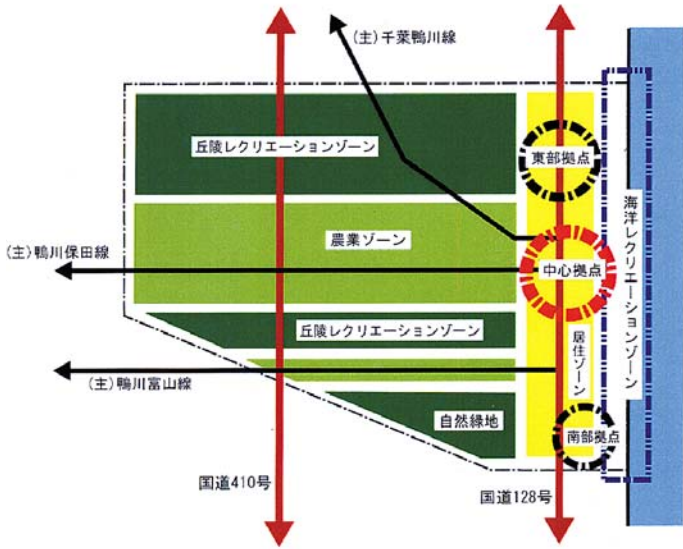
(主) 千葉鴨川線

丘陵レクリエーションゾーン

東部拠点

海洋レクリエーションゾーン

農業ゾーン

(主) 鴨川保田線

中心拠点

丘陵レクリエーションゾーン

居住ゾーン

(主) 鴨川富山線

自然緑地

南部拠点

国道410号

国道128号